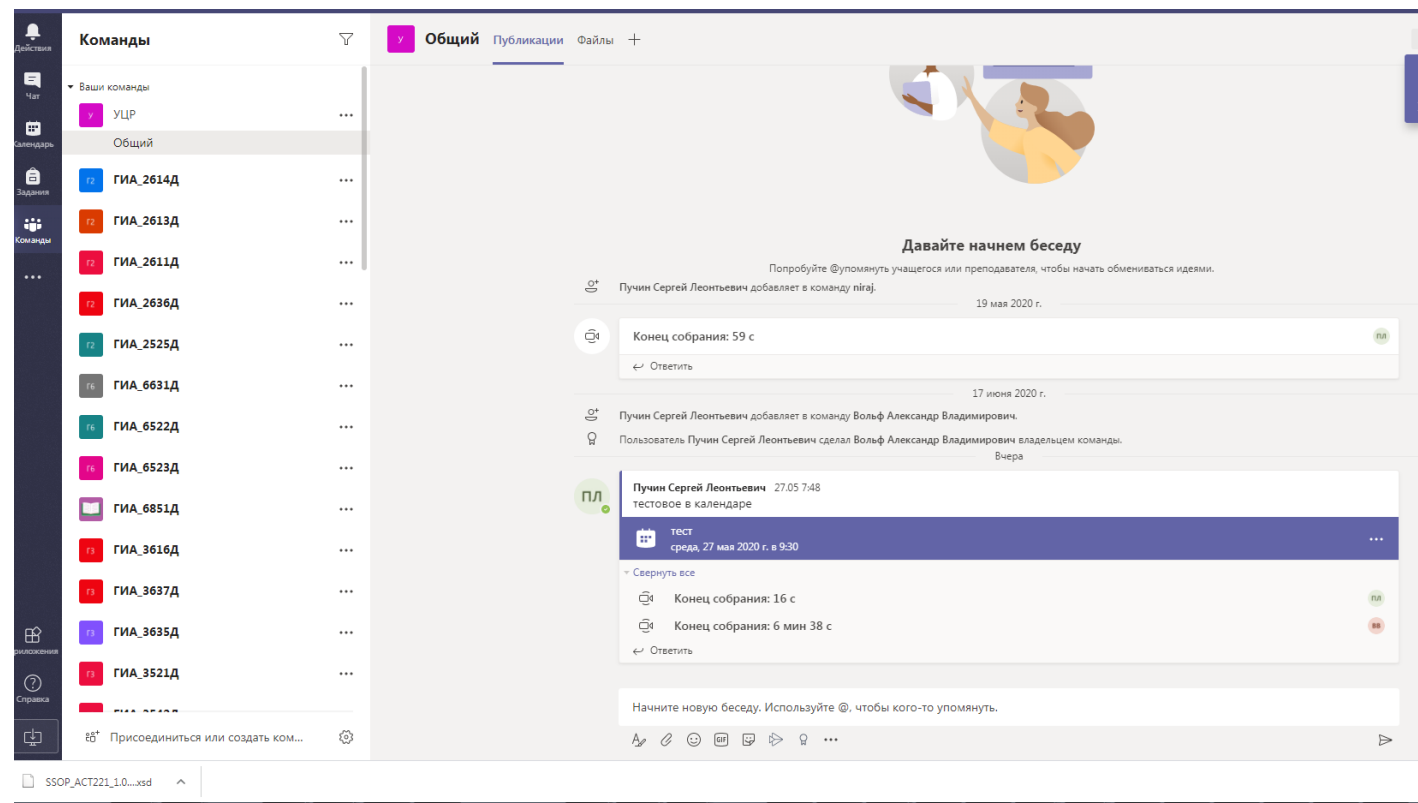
Действия
Чат
Календарь
Задания
Команды
...
риложения
Справка

Команды

Ваши команды
У УЦР ...
Общий
Г2 ГИА_2614Д ...
Г2 ГИА_2613Д ...
Г2 ГИА_2611Д ...
Г2 ГИА_2636Д ...
Г2 ГИА_2525Д ...
Г6 ГИА_6631Д ...
Г6 ГИА_6522Д ...
Г6 ГИА_6523Д ...
ГИА_6851Д ...
Г3 ГИА_3616Д ...
Г3 ГИА_3637Д ...
Г3 ГИА_3635Д ...
Г3 ГИА_3521Д ...
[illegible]

Присоединиться или создать ком...

У Общий Публикации Файлы +

Давайте начнем беседу
Попробуйте @упомянуть учащегося или преподавателя, чтобы начать обмениваться идеями.

Пучин Сергей Леонтьевич добавляет в команду niraj.

19 мая 2020 г.

Конец собрания: 59 с
ПЛ
Ответить

17 июня 2020 г.

Пучин Сергей Леонтьевич добавляет в команду Вольф Александр Владимирович.
Пользователь Пучин Сергей Леонтьевич сделал Вольф Александр Владимирович владельцем команды.

Вчера

ПЛ
Пучин Сергей Леонтьевич 27.05 7:48
тестовое в календаре

тест
среда, 27 мая 2020 г. в 9:30
...

Свернуть все
Конец собрания: 16 с
ПЛ
Конец собрания: 6 мин 38 с
ВВ
Ответить

Начните новую беседу. Используйте @, чтобы кого-то упомянуть.

SSOP_ACT221_1.0....xsd